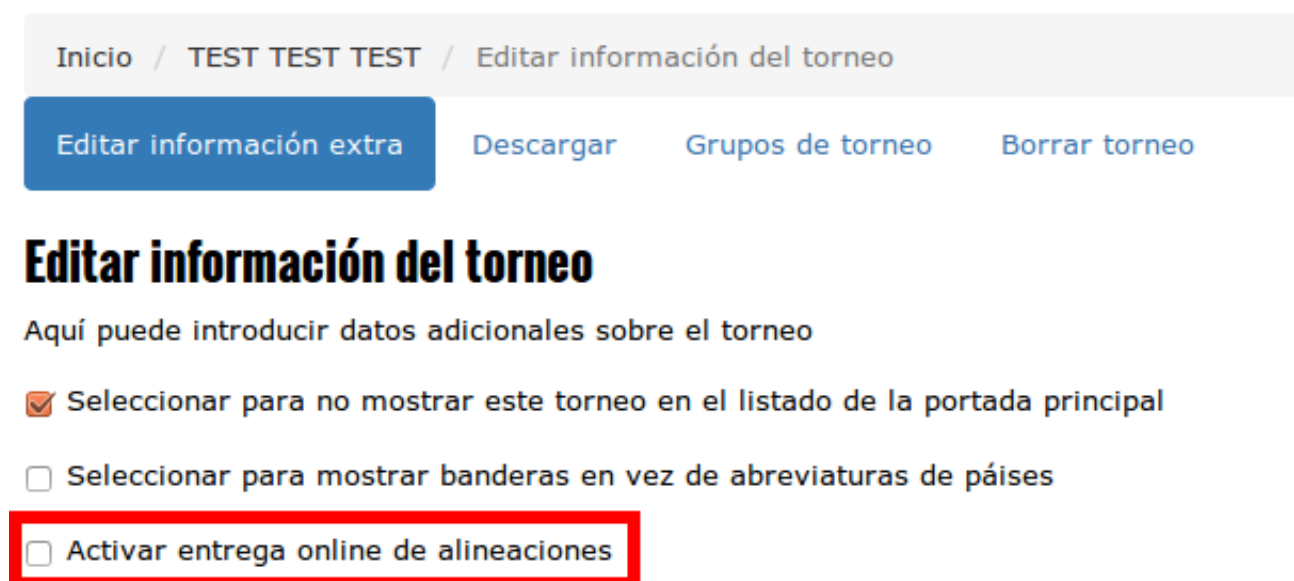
Inicio / TEST TEST TEST / Editar información del torneo

Editar información extra Descargar Grupos de torneo Borrar torneo

Editar información del torneo

Aquí puede introducir datos adicionales sobre el torneo

Seleccionar para no mostrar este torneo en el listado de la portada principal

Seleccionar para mostrar banderas en vez de abreviaturas de páises

Activar entrega online de alineaciones